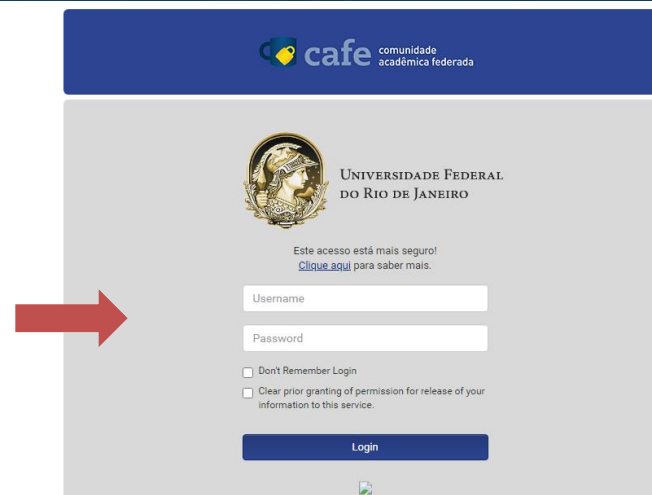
cafe comunidade acadêmica federada

Universidade Federal do Rio de Janeiro

Este acesso está mais seguro!
Clique aqui para saber mais.

Username

Password

Don't Remember Login

Clear prior granting of permission for release of your information to this service.

Login